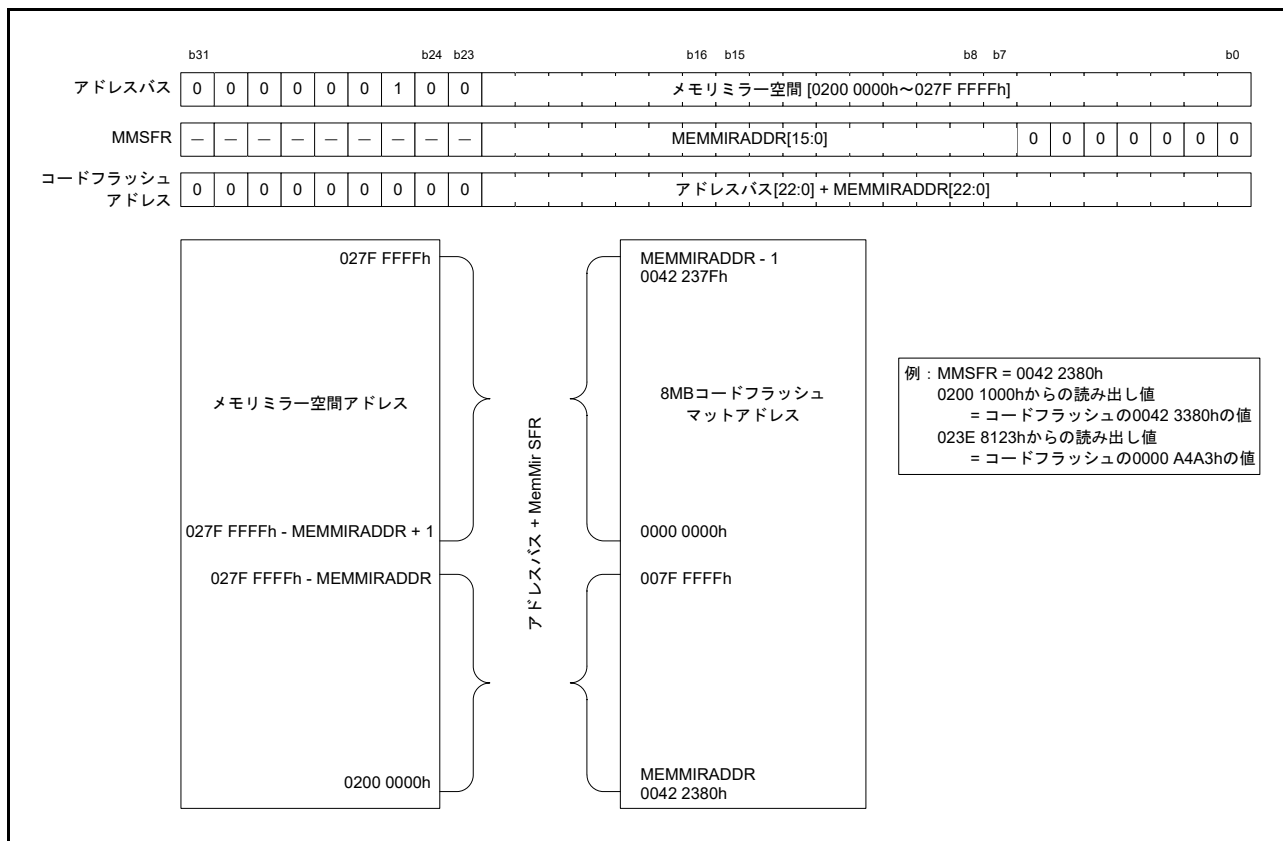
b31 b24 b23 b16 b15 b8 b7 b0

| アドレスバス | 0 | 0 | 0 | 0 | 0 | 0 | 1 | 0 | 0 | メモリミラー空間 [0200 0000h～027F FFFFh] |
|---|---|---|---|---|---|---|---|---|---|---|

| MMSFR | — | — | — | — | — | — | — | — | — | MEMMIRADDR[15:0] | 0 | 0 | 0 | 0 | 0 | 0 | 0 |
|---|---|---|---|---|---|---|---|---|---|---|---|---|---|---|---|---|---|

| コードフラッシュアドレス | 0 | 0 | 0 | 0 | 0 | 0 | 0 | 0 | 0 | アドレスバス[22:0] + MEMMIRADDR[22:0] |
|---|---|---|---|---|---|---|---|---|---|---|

027F FFFFh

メモリミラー空間アドレス

027F FFFFh - MEMMIRADDR + 1

027F FFFFh - MEMMIRADDR

0200 0000h

アドレスバス + MemMir SFR

MEMMIRADDR - 1
0042 237Fh

8MBコードフラッシュ
マットアドレス

0000 0000h

007F FFFFh

MEMMIRADDR
0042 2380h

例：MMSFR = 0042 2380h
0200 1000hからの読み出し値
= コードフラッシュの0042 3380hの値
023E 8123hからの読み出し値
= コードフラッシュの0000 A4A3hの値